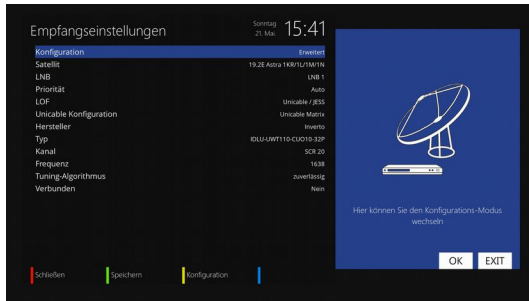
Empfangseinstellungen

Sonntag
21. Mai.
15:41

| | |
|---|---|
| Konfiguration | Erweitert |
| Satellit | 19.2E Astra 1KR/1L/1M/1N |
| LNB | LNB 1 |
| Priorität | Auto |
| LOF | Unicable / JESS |
| Unicable Konfiguration | Unicable Matrix |
| Hersteller | Inverto |
| Typ | IDLU-UWT110-CUO10-32P |
| Kanal | SCR 20 |
| Frequenz | 1638 |
| Tuning-Algorithmus | zuverlässig |
| Verbunden | Nein |

Hier können Sie den Konfigurations-Modus wechseln

OK
EXIT

Schließen
Speichern
Konfiguration